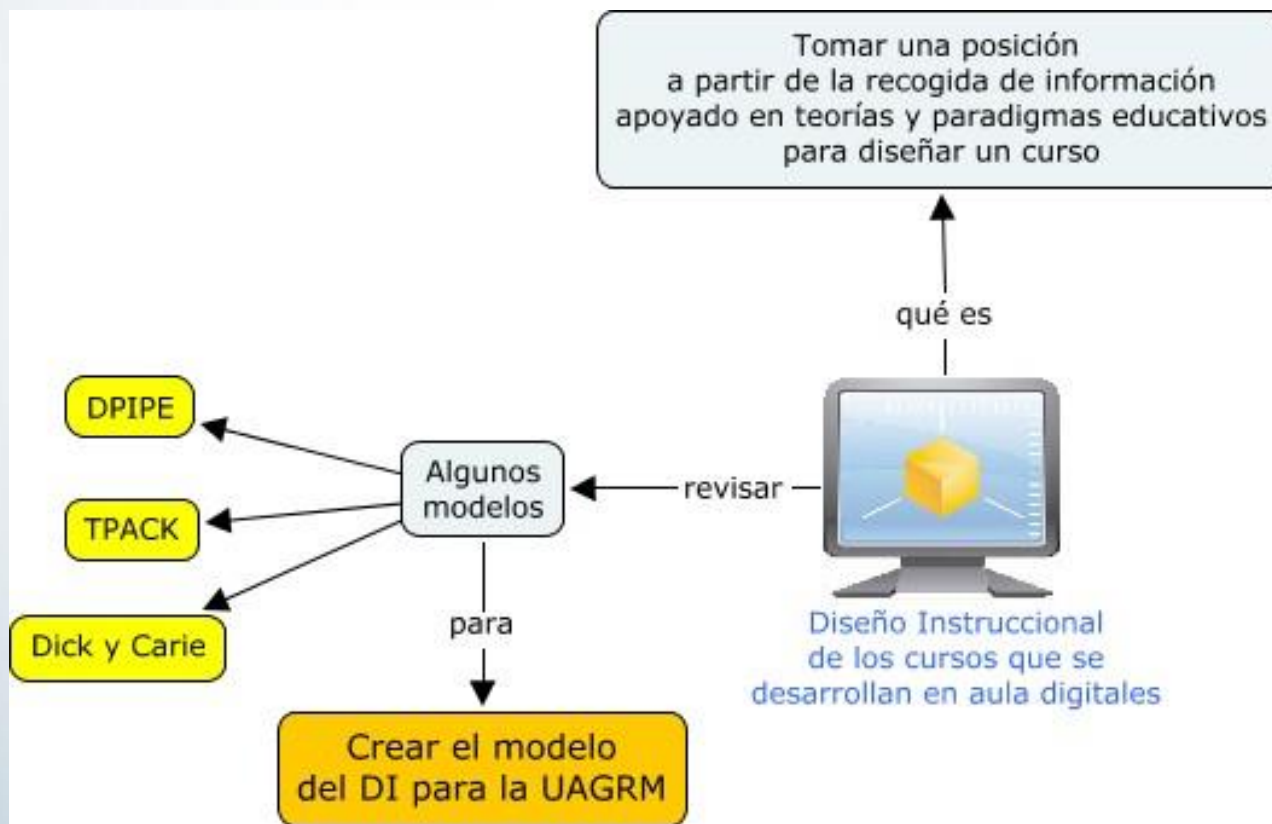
Tomar una posición a partir de la recogida de información apoyado en teorías y paradigmas educativos para diseñar un curso

qué es

DPIPE

TPACK

Dick y Carie

Algunos modelos

revisar

Diseño Instruccional de los cursos que se desarrollan en aula digitales

para

Crear el modelo del DI para la UAGRM